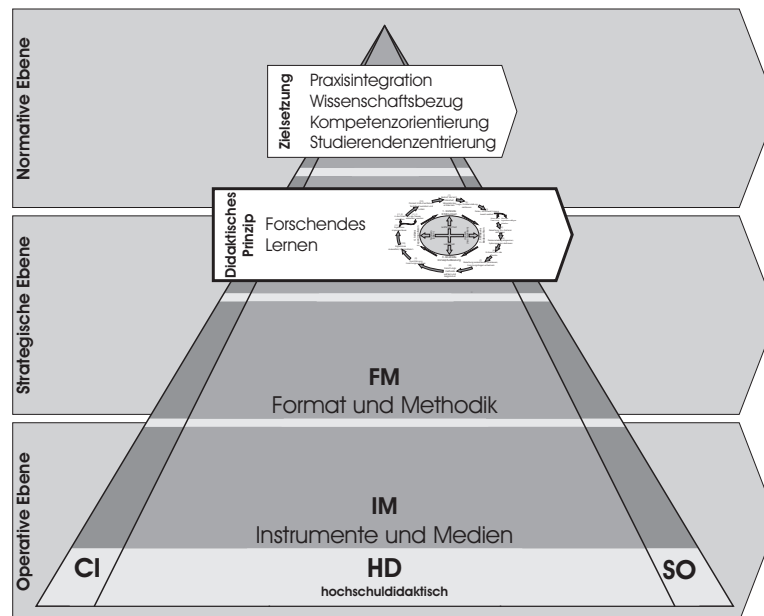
Normative Ebene

Zielsetzung
Praxisintegration
Wissenschaftsbezug
Kompetenzorientierung
Studierendenzentrierung

Strategische Ebene

Didaktisches Prinzip
Forschendes Lernen

FM
Format und Methodik

Operative Ebene

IM
Instrumente und Medien

CI

HD
hochschuldidaktisch

SO